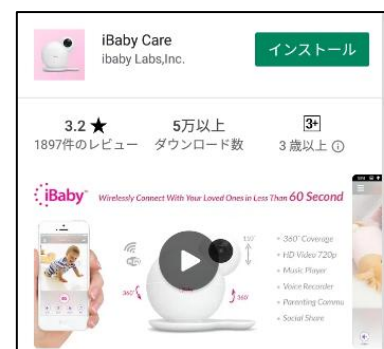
iBaby Care
ibaby Labs,Inc.

インストール

3.2 ★
1897件のレビュー

5万以上
ダウンロード数

3+
3 歳以上 ⓘ

iBaby

Wirelessly Connect With Your Loved Ones in Less Than 60 Second

120°

360°

360

• 360° Coverage
• HD Video 720p
• Music Player
• Voice Recorder
• Parenting Commu
• Social Share